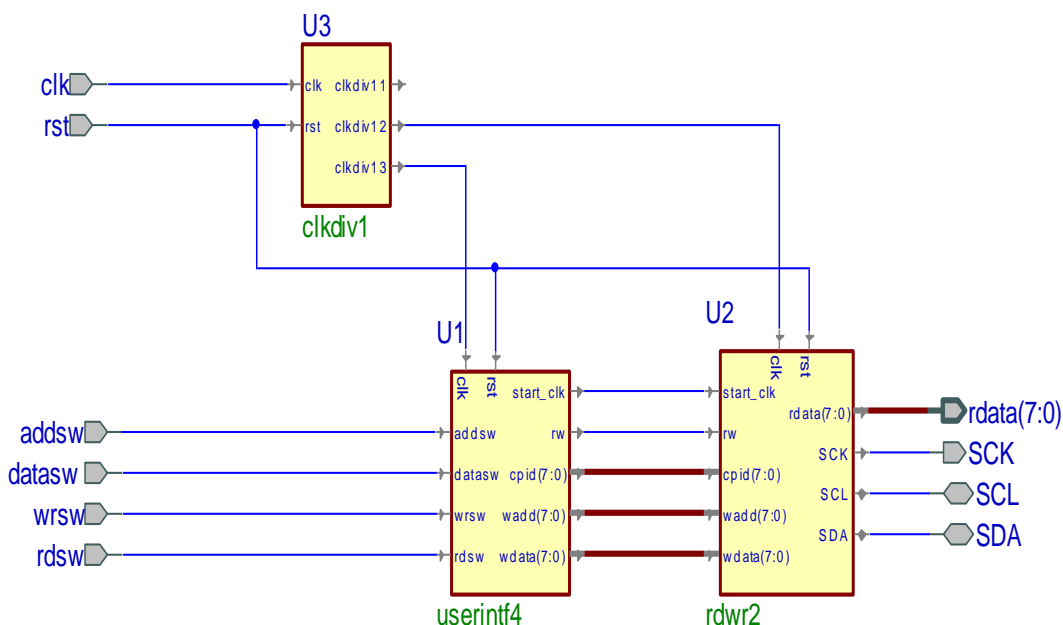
U3

clk
rst

clk clkdiv11
rst clkdiv12
clkdiv13

clkdiv1

U1

clk rst
start_clk
addsw rw
datasw cpid(7:0)
wrsw wadd(7:0)
rdsw wdata(7:0)

userintf4

addsw
datasw
wrsw
rdsw

U2

clk rst
start_clk
rdata(7:0)
rw SCK
cpid(7:0) SCL
wadd(7:0) SDA
wdata(7:0)

rdwr2

rdata(7:0)
SCK
SCL
SDA